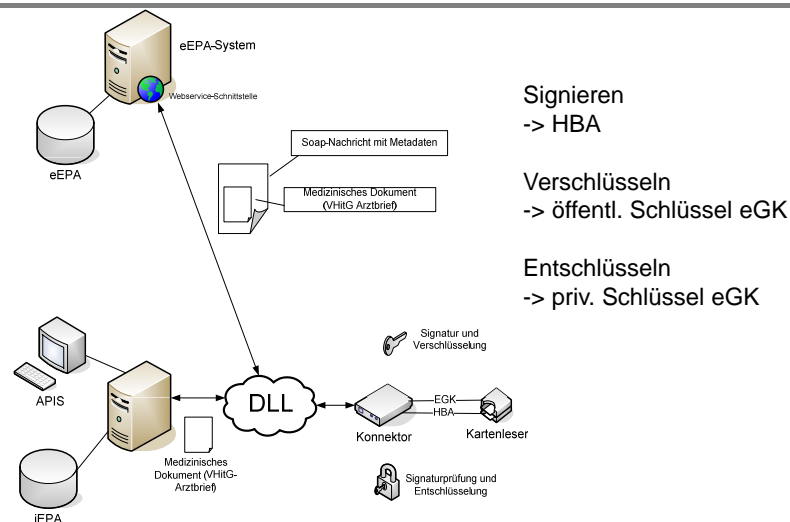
eEPA-System

Webservice-Schnittstelle

eEPA

Soap-Nachricht mit Metadaten

Medizinisches Dokument (VHitG Arztbrief)

Signieren
-> HBA

Verschlüsseln
-> öffentl. Schlüssel eGK

Entschlüsseln
-> priv. Schlüssel eGK

Signatur und Verschlüsselung

APIS

DLL

EGK

HBA

Konnektor

Kartenleser

Medizinisches Dokument (VHitG-Arztbrief)

Signaturprüfung und Entschlüsselung

iEPA